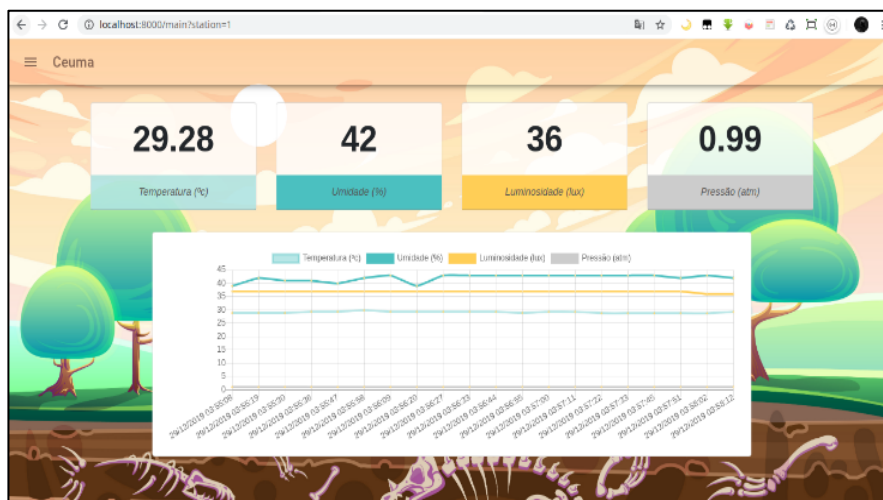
localhost:8000/main?station=1

Ceuma

29.28

Temperatura (ºc)

42

Umidade (%)

36

Luminosidade (lux)

0.99

Pressão (atm)

Temperatura (ºc) Umidade (%) Luminosidade (lux) Pressão (atm)

45
40
35
30
25
20
15
10
5
0

29/12/2019 03:55:08
29/12/2019 03:55:19
29/12/2019 03:55:30
29/12/2019 03:55:36
29/12/2019 03:55:47
29/12/2019 03:55:58
29/12/2019 03:56:09
29/12/2019 03:56:20
29/12/2019 03:56:27
29/12/2019 03:56:33
29/12/2019 03:56:44
29/12/2019 03:56:55
29/12/2019 03:57:00
29/12/2019 03:57:11
29/12/2019 03:57:22
29/12/2019 03:57:33
29/12/2019 03:57:40
29/12/2019 03:57:51
29/12/2019 03:58:02
29/12/2019 03:58:12